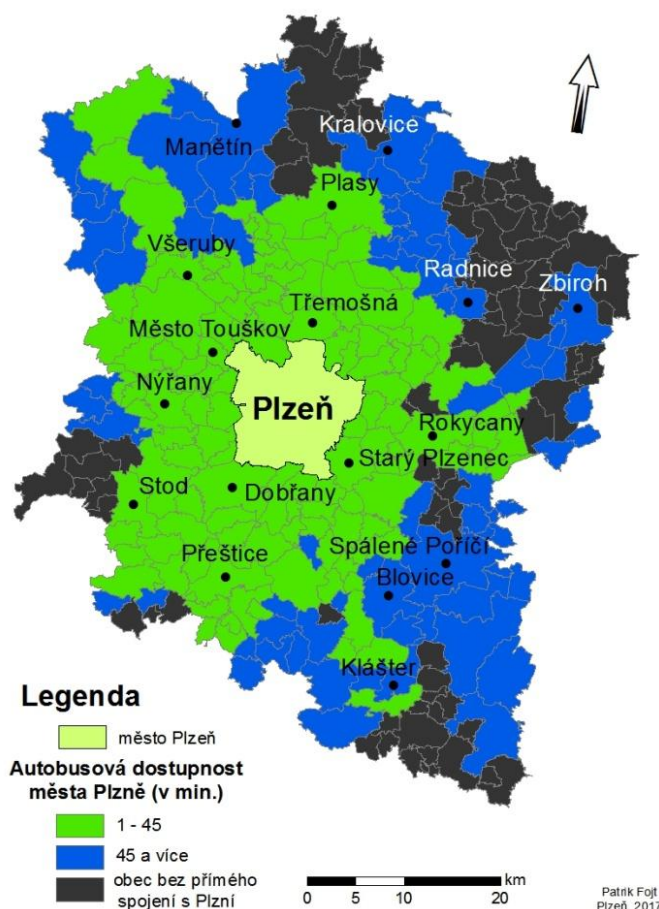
Kralovice
Manětín
Plasy
Všeruby
Radnice
Zbiroh
Třemošná
Město Touškov
Nýřany
Plzeň
Rokycany
Starý Plzenec
Stod
Dobřany
Spálené Poříčí
Přeštice
Blovice
Klášter

Legenda
město Plzeň
Autobusová dostupnost města Plzně (v min.)
1 - 45
45 a více
obec bez přímého spojení s Plzní

0 5 10 20 km

Patrik Fojt
Plzeň 201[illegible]